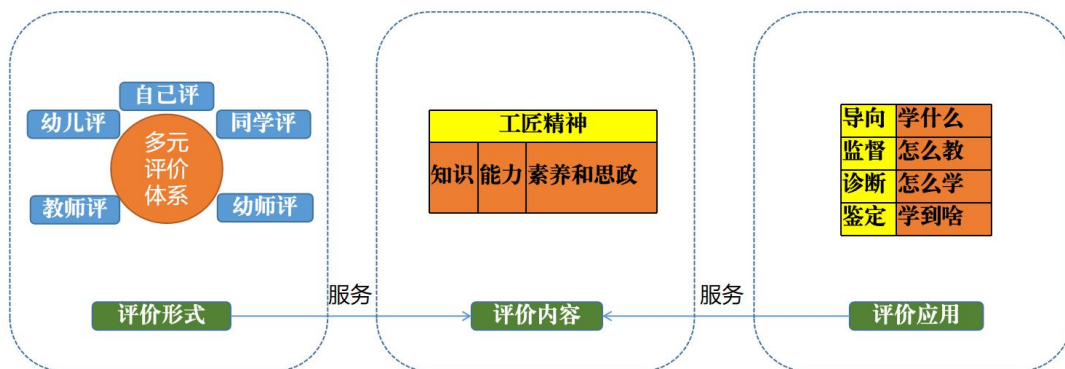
自己评

幼儿评

同学评

多元评价体系

教师评

幼师评

评价形式

服务

| 工匠精神 | | |
|---|---|---|
| 知识 | 能力 | 素养和思政 |

评价内容

服务

| 导向 | 学什么 |
|---|---|
| 监督 | 怎么教 |
| 诊断 | 怎么学 |
| 鉴定 | 学到啥 |

评价应用